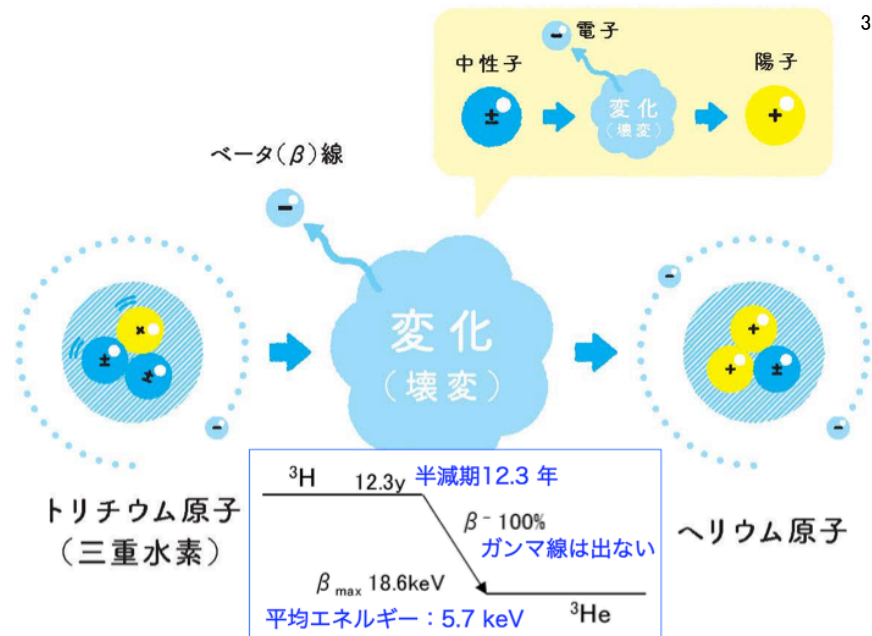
3

電子

中性子

変化
（壊変）

陽子

ベータ（$\beta$）線

変化
（壊変）

トリチウム原子
（三重水素）

$^3$H　12.3y　半減期12.3 年

$\beta^-$ 100%
ガンマ線は出ない

$\beta_{max}$ 18.6keV

平均エネルギー：5.7 keV

$^3$He

ヘリウム原子